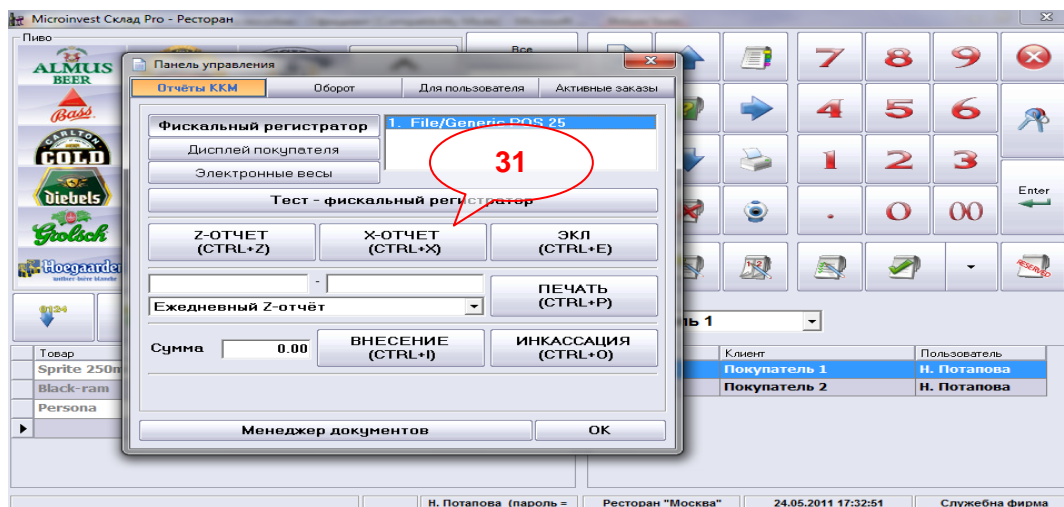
Microinvest Склад Pro - Ресторан

Пиво

ALMUS BEER

Bass

CARLTON COLD

Diebels

Grolsch

Hoegaarden

Все

Панель управления

Отчёты ККМ | Оборот | Для пользователя | Активные заказы

Фискальный регистратор
Дисплей покупателя
Электронные весы

1. File/Generic POS 25

31

Тест - фискальный регистратор

Z-ОТЧЕТ (CTRL+Z)
X-ОТЧЕТ (CTRL+X)
ЭКЛ (CTRL+E)

-

Ежедневный Z-отчёт

ПЕЧАТЬ (CTRL+P)

Сумма 0.00

ВНЕСЕНИЕ (CTRL+I)
ИНКАССАЦИЯ (CTRL+O)

Менеджер документов
OK

7 8 9
4 5 6
1 2 3
. 0 00

Enter

ль 1

| Товар |
|---|
| Sprite 250m |
| Black-ram |
| Persona |

| Клиент | Пользователь |
|---|---|
| Покупатель 1 | Н. Потапова |
| Покупатель 2 | Н. Потапова |

Н. Потапова (пароль = | Ресторан "Москва" | 24.05.2011 17:32:51 | Служебна фирма